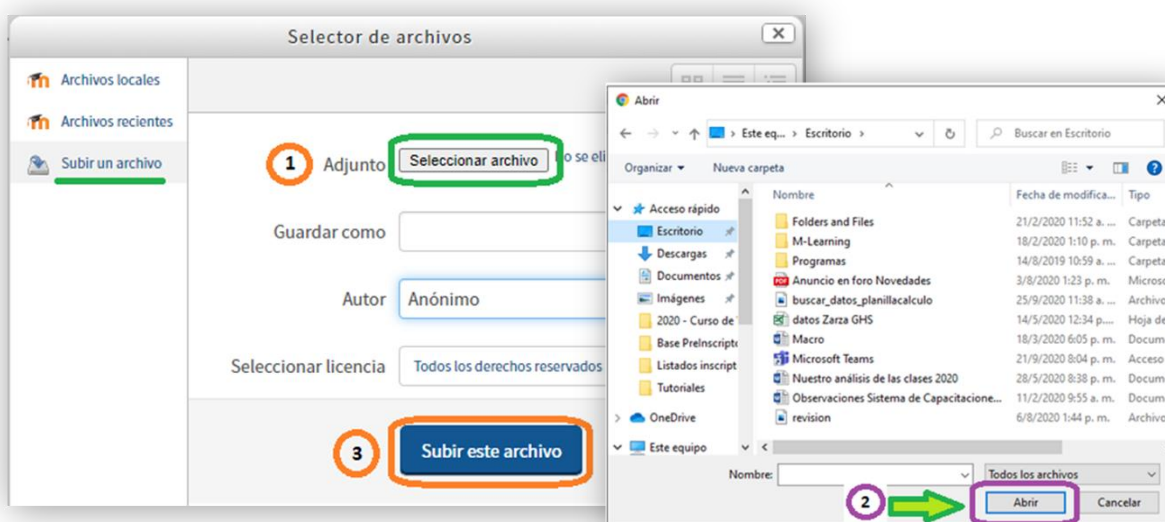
Selector de archivos

Archivos locales
Archivos recientes
Subir un archivo

1 Adjunto Seleccionar archivo No se eli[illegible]

Guardar como

Autor Anónimo

Seleccionar licencia Todos los derechos reservados

3 Subir este archivo

Abrir

Este eq... › Escritorio ›

Buscar en Escritorio

Organizar ▾ Nueva carpeta

Acceso rápido
Escritorio
Descargas
Documentos
Imágenes
2020 - Curso de
Base PreInscripto
Listados inscript
Tutoriales
OneDrive
Este equipo

| Nombre | Fecha de modifica... | Tipo |
|---|---|---|
| Folders and Files | 21/2/2020 11:52 a. ... | Carpeta |
| M-Learning | 18/2/2020 1:10 p. m. | Carpeta |
| Programas | 14/8/2019 10:59 a. ... | Carpeta |
| Anuncio en foro Novedades | 3/8/2020 1:23 p. m. | Microso |
| buscar_datos_planillacalculo | 25/9/2020 11:38 a. ... | Archivo |
| datos Zarza GHS | 14/5/2020 12:34 p.... | Hoja de |
| Macro | 18/3/2020 6:05 p. m. | Docum |
| Microsoft Teams | 21/9/2020 8:04 p. m. | Acceso |
| Nuestro análisis de las clases 2020 | 28/5/2020 8:38 p. m. | Docum |
| Observaciones Sistema de Capacitacione... | 11/2/2020 9:55 a. m. | Docum |
| revision | 6/8/2020 1:44 p. m. | Archivo |

Nombre:
Todos los archivos

2 Abrir Cancelar